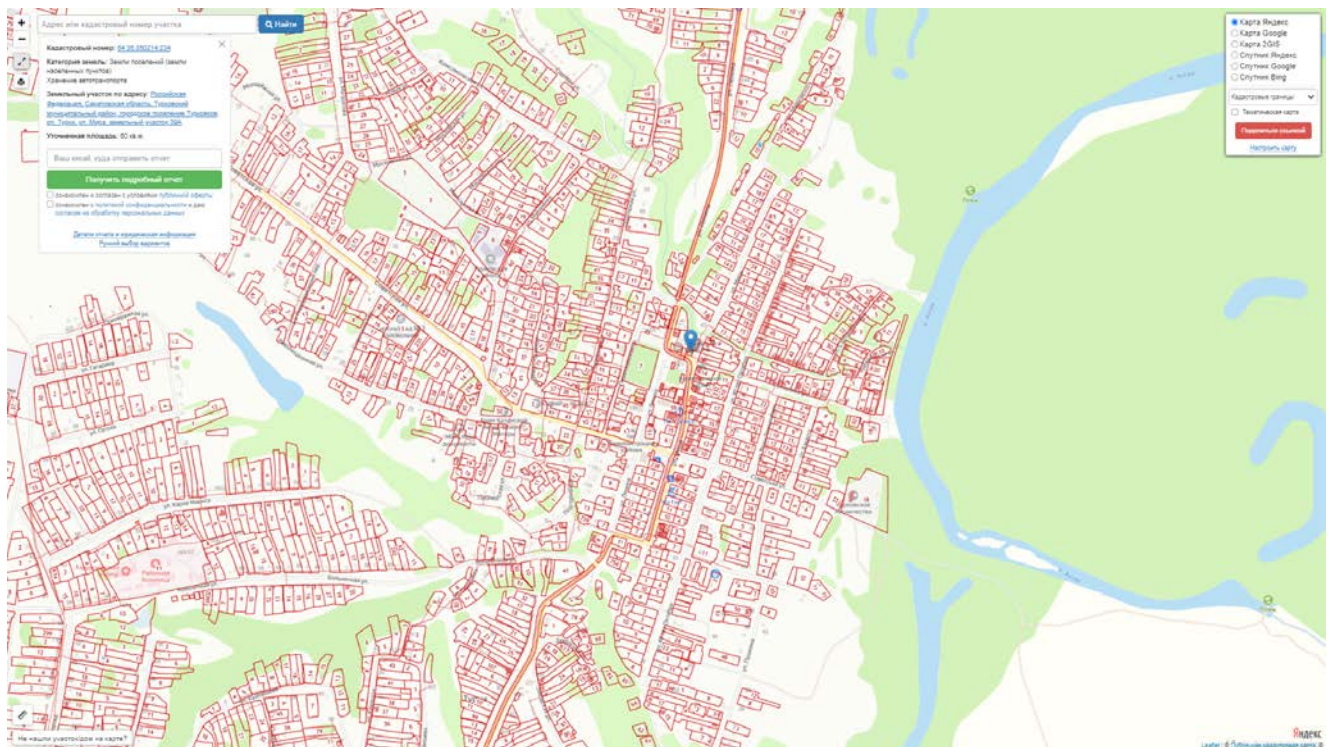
+
−
Адрес или кадастровый номер участка
Найти

Кадастровый номер: 64:35:350214:234

Категория земель: Земли поселений (земли населенных пунктов)
Хранение автотранспорта

Земельный участок по адресу: Российская Федерация, Саратовская область, Турковский муниципальный район, городское поселение Турковское, рп. Турки, ул. Мира, земельный участок 59/1

Уточненная площадь: 60 кв.м.

Ваш email, куда отправить отчет

Получить подробный отчет

ознакомлен и согласен с условиями публичной оферты
ознакомлен с политикой конфиденциальности и даю согласие на обработку персональных данных

Детали отчета и юридическая информация
Ручной выбор вариантов

Карта Яндекс
Карта Google
Карта 2GIS
Спутник Яндекс
Спутник Google
Спутник Bing

Кадастровые границы

Тематическая карта

Поделиться ссылкой

Настроить карту

Не нашли участок на карте?

Яндекс
Leaflet | © Публичная кадастровая карта